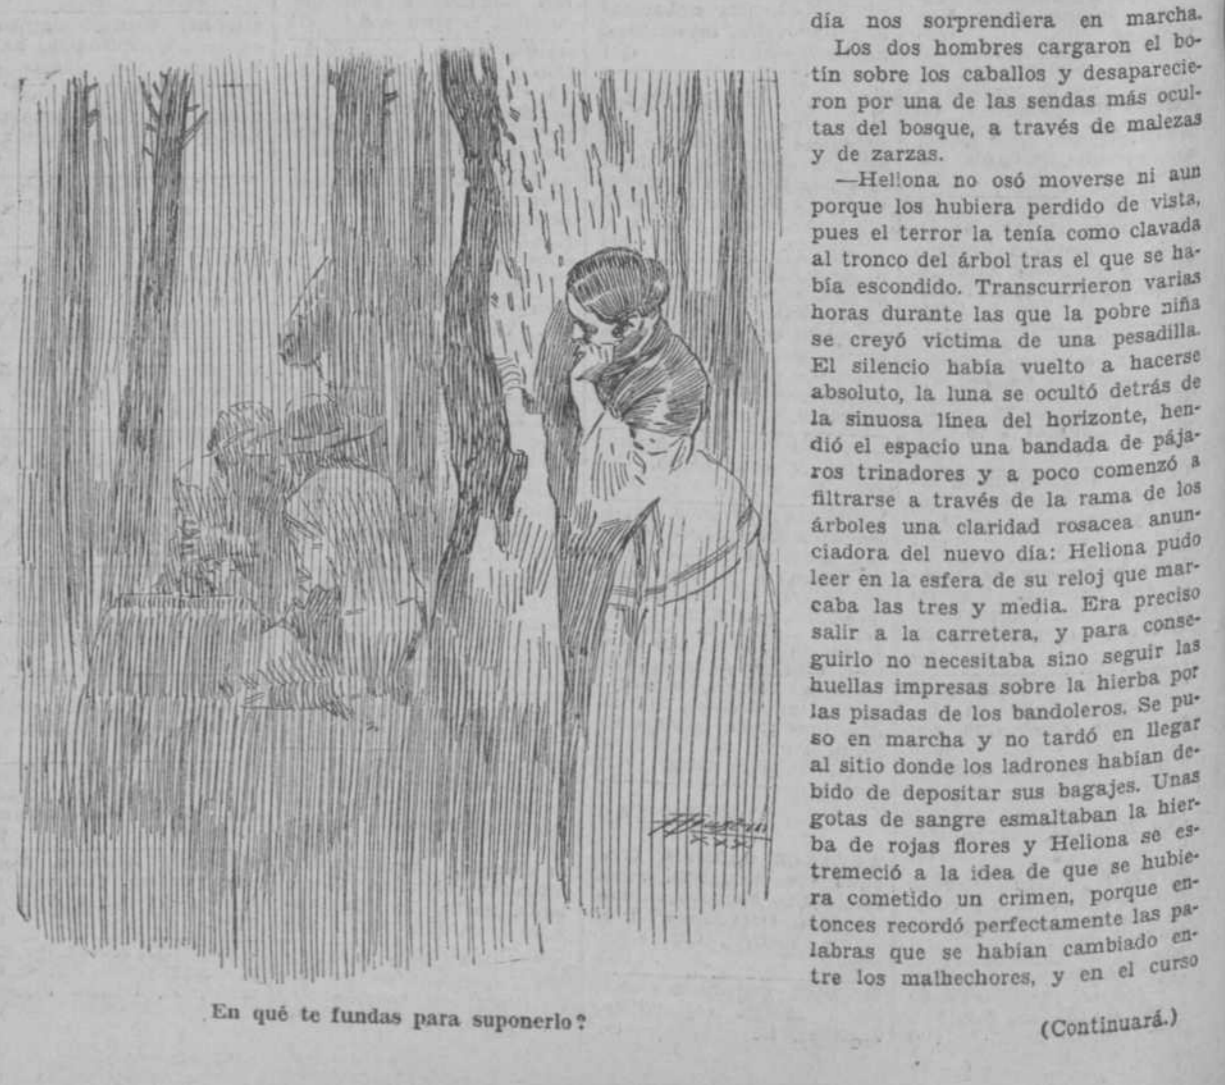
día nos sorprendiera en marcha.

Los dos hombres cargaron el botín sobre los caballos y desaparecieron por una de las sendas más ocultas del bosque, a través de malezas y de zarzas.

—Heliona no osó moverse ni aun porque los hubiera perdido de vista, pues el terror la tenía como clavada al tronco del árbol tras el que se había escondido. Transcurrieron varias horas durante las que la pobre niña se creyó víctima de una pesadilla. El silencio había vuelto a hacerse absoluto, la luna se ocultó detrás de la sinuosa línea del horizonte, hendió el espacio una bandada de pájaros trinadores y a poco comenzó a filtrarse a través de la rama de los árboles una claridad rosacea anunciadora del nuevo día: Heliona pudo leer en la esfera de su reloj que marcaba las tres y media. Era preciso salir a la carretera, y para conseguirlo no necesitaba sino seguir las huellas impresas sobre la hierba por las pisadas de los bandoleros. Se puso en marcha y no tardó en llegar al sitio donde los ladrones habían debido de depositar sus bagajes. Unas gotas de sangre esmaltaban la hierba de rojas flores y Heliona se estremeció a la idea de que se hubiera cometido un crimen, porque entonces recordó perfectamente las palabras que se habían cambiado entre los malhechores, y en el curso

En qué te fundas para suponerlo?

(Continuará.)